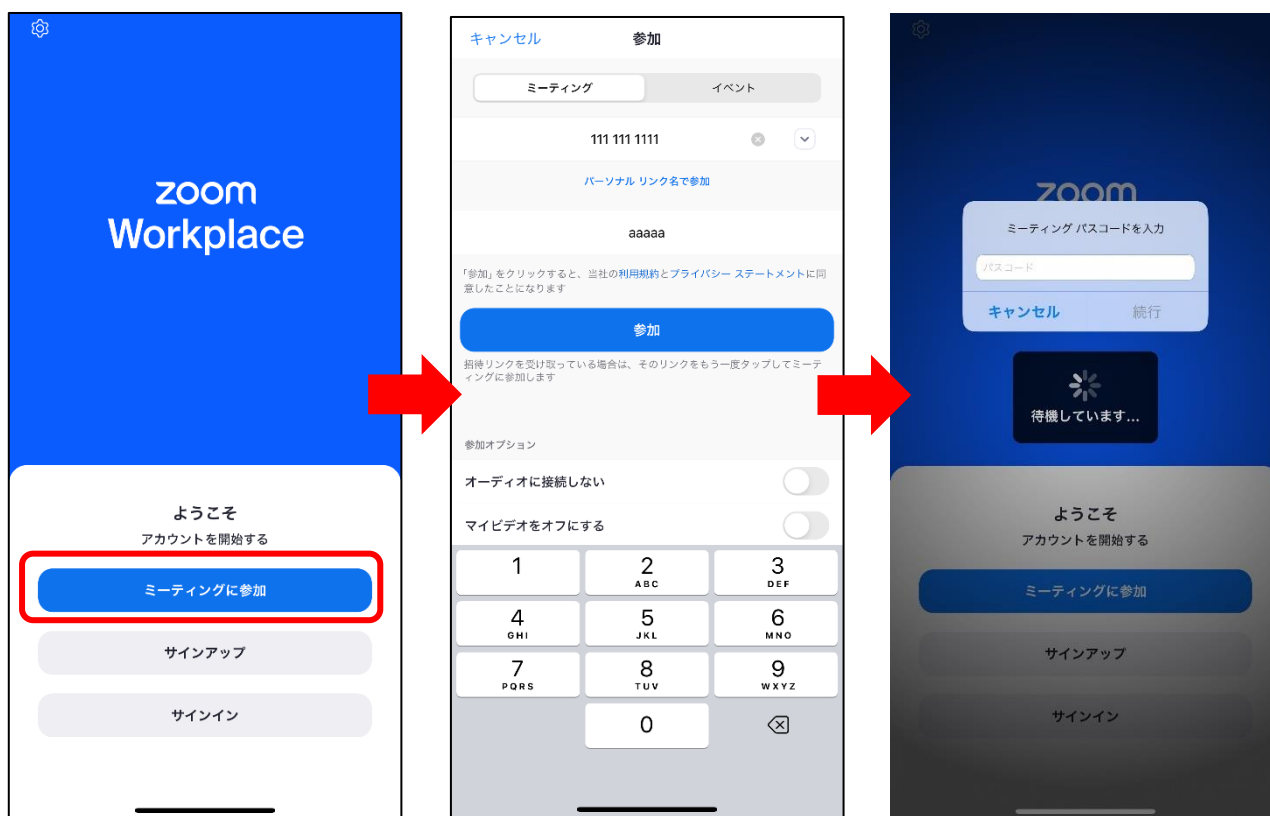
zoom
Workplace

ようこそ
アカウントを開始する

ミーティングに参加

サインアップ

サインイン

キャンセル 参加

ミーティング イベント

111 111 1111

パーソナル リンク名で参加

aaaaa

「参加」をクリックすると、当社の利用規約とプライバシー ステートメントに同意したことになります

参加

招待リンクを受け取っている場合は、そのリンクをもう一度タップしてミーティングに参加します

参加オプション

オーディオに接続しない

マイビデオをオフにする

1
2 ABC
3 DEF
4 GHI
5 JKL
6 MNO
7 PQRS
8 TUV
9 WXYZ
0

zoom

ミーティング パスコードを入力

パスコード

キャンセル 続行

待機しています...

ようこそ
アカウントを開始する

ミーティングに参加

サインアップ

サインイン